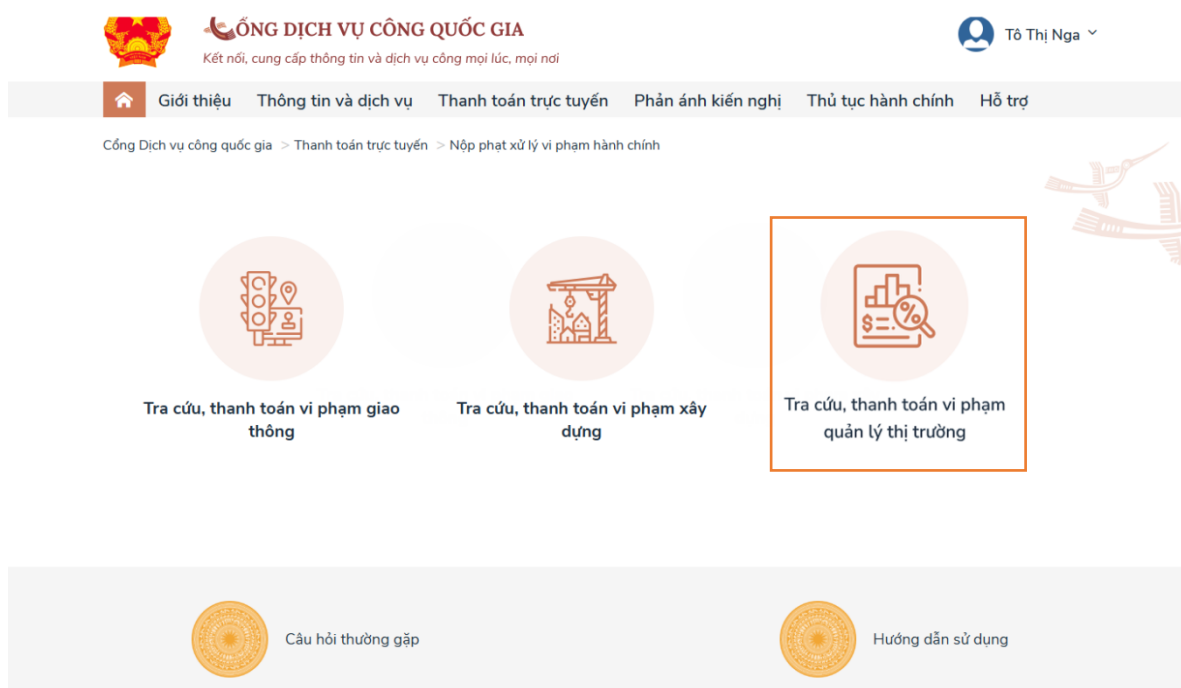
CỔNG DỊCH VỤ CÔNG QUỐC GIA
Kết nối, cung cấp thông tin và dịch vụ công mọi lúc, mọi nơi

Tô Thị Nga

Giới thiệu Thông tin và dịch vụ Thanh toán trực tuyến Phản ánh kiến nghị Thủ tục hành chính Hỗ trợ

Cổng Dịch vụ công quốc gia > Thanh toán trực tuyến > Nộp phạt xử lý vi phạm hành chính

Tra cứu, thanh toán vi phạm giao thông

Tra cứu, thanh toán vi phạm xây dựng

Tra cứu, thanh toán vi phạm quản lý thị trường

Câu hỏi thường gặp

Hướng dẫn sử dụng